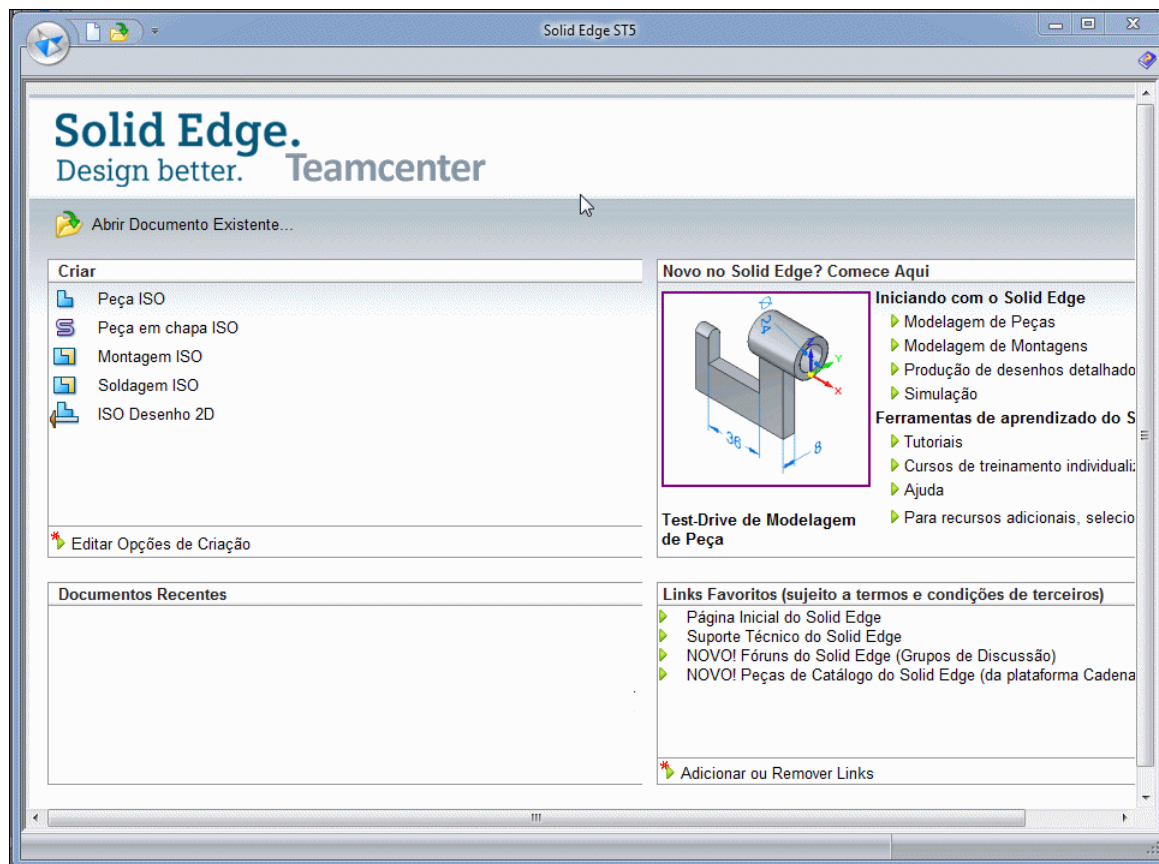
Solid Edge ST5

Solid Edge.
Design better. Teamcenter

Abrir Documento Existente...

Criar
Peça ISO
Peça em chapa ISO
Montagem ISO
Soldagem ISO
ISO Desenho 2D

Editar Opções de Criação

Novo no Solid Edge? Comece Aqui
Iniciando com o Solid Edge
Modelagem de Peças
Modelagem de Montagens
Produção de desenhos detalhado
Simulação
Ferramentas de aprendizado do S
Tutoriais
Cursos de treinamento individualiz
Ajuda
Para recursos adicionais, selecio

Test-Drive de Modelagem de Peça

Documentos Recentes

Links Favoritos (sujeito a termos e condições de terceiros)
Página Inicial do Solid Edge
Suporte Técnico do Solid Edge
NOVO! Fóruns do Solid Edge (Grupos de Discussão)
NOVO! Peças de Catálogo do Solid Edge (da plataforma Cadena

Adicionar ou Remover Links